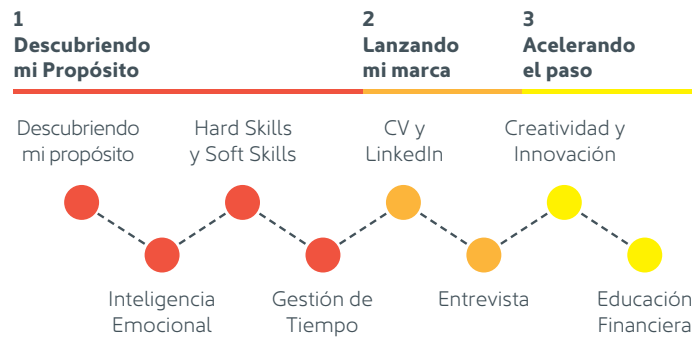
1
Descubriendo mi Propósito

2
Lanzando mi marca

3
Acelerando el paso

Descubriendo mi propósito

Hard Skills y Soft Skills

CV y LinkedIn

Creatividad y Innovación

Inteligencia Emocional

Gestión de Tiempo

Entrevista

Educación Financiera